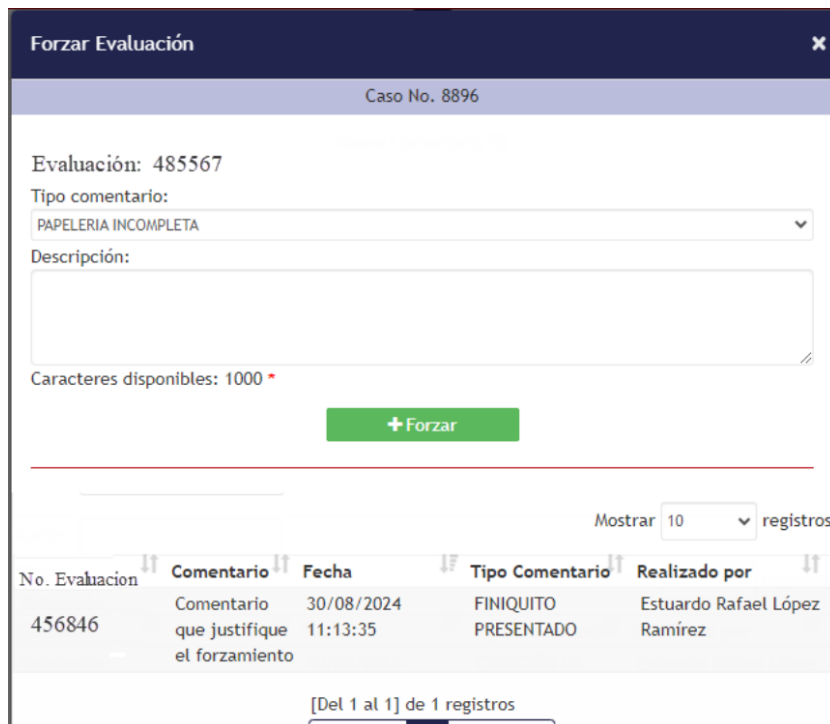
Forzar Evaluación

×

Caso No. 8896

Evaluación: 485567

Tipo comentario:

PAPELERIA INCOMPLETA

Descripción:

Caracteres disponibles: 1000 *

+ Forzar

Mostrar 10 registros

| No. Evaluacion | Comentario | Fecha | Tipo Comentario | Realizado por |
|---|---|---|---|---|
| 456846 | Comentario que justifique el forzamiento | 30/08/2024 11:13:35 | FINIQUITO PRESENTADO | Estuardo Rafael López Ramírez |

[Del 1 al 1] de 1 registros